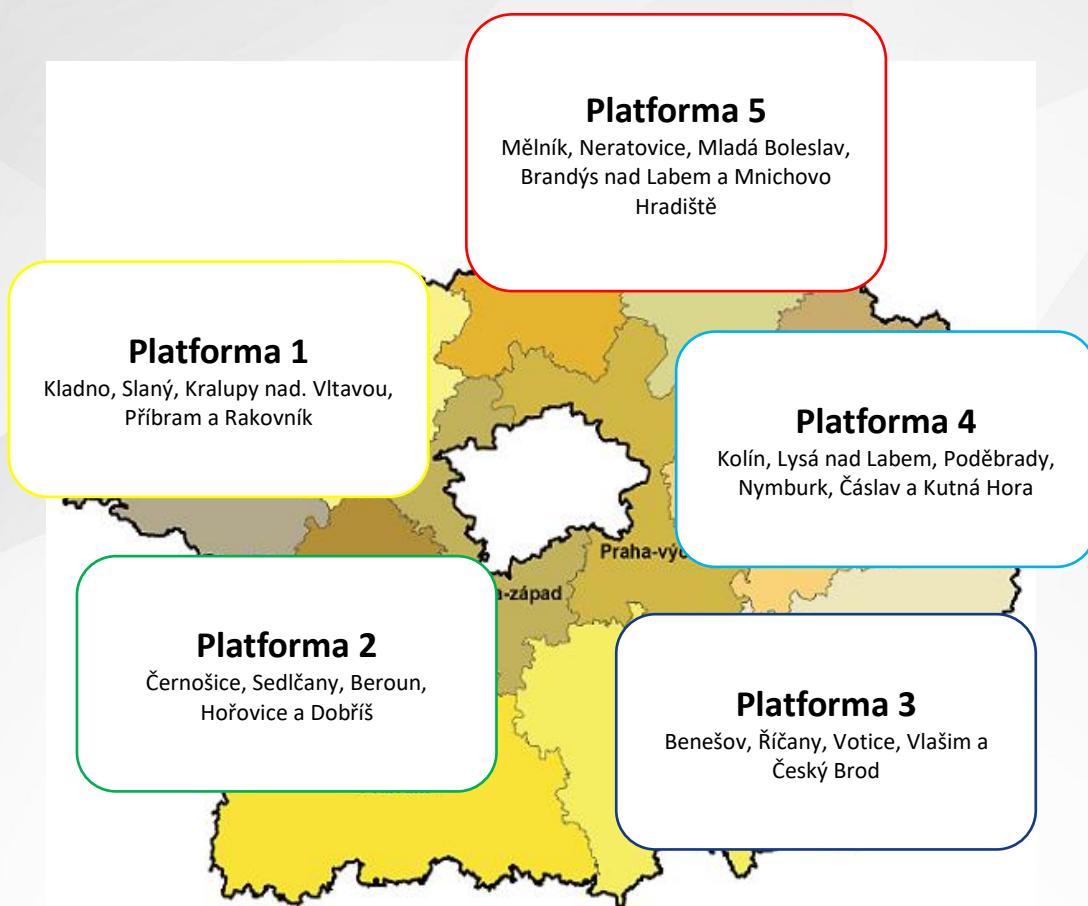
Platforma 5
Mělník, Neratovice, Mladá Boleslav, Brandýs nad Labem a Mnichovo Hradiště

Platforma 1
Kladno, Slaný, Kralupy nad. Vltavou, Příbram a Rakovník

Platforma 4
Kolín, Lysá nad Labem, Poděbrady, Nymburk, Čáslav a Kutná Hora

Praha-vý

-západ

Platforma 2
Černošice, Sedlčany, Beroun, Hořovice a Dobříš

Platforma 3
Benešov, Říčany, Votice, Vlašim a Český Brod